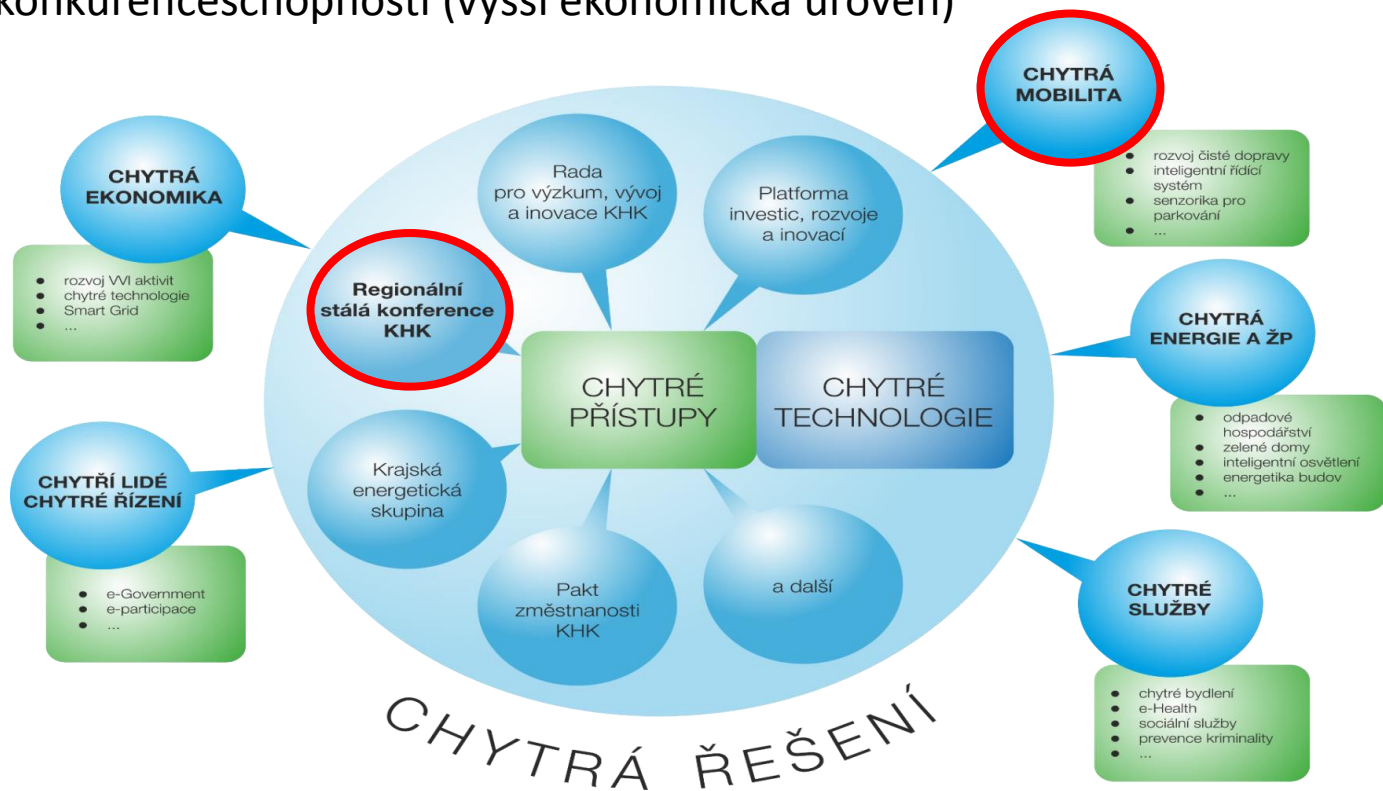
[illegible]konkurenceschopnosti (vyšší ekonomická úroveň)

CHYTRÁ EKONOMIKA

- rozvoj VVI aktivit
- chytré technologie
- Smart Grid
- ...

CHYTŘÍ LIDÉ CHYTRÉ ŘÍZENÍ

- e-Government
- e-participace
- ...

Rada pro výzkum, vývoj a inovace KHK

Platforma investic, rozvoje a inovací

Regionální stálá konference KHK

CHYTRÉ PŘÍSTUPY

CHYTRÉ TECHNOLOGIE

Krajská energetická skupina

Pakt změstnanosti KHK

a další

CHYTRÁ ŘEŠENÍ

CHYTRÁ MOBILITA

- rozvoj čisté dopravy
- inteligentní řídící systém
- senzorika pro parkování
- ...

CHYTRÁ ENERGIE A ŽP

- odpadové hospodářství
- zelené domy
- inteligentní osvětlení
- energetika budov
- ...

CHYTRÉ SLUŽBY

- chytré bydlení
- e-Health
- sociální služby
- prevence kriminality
- ...